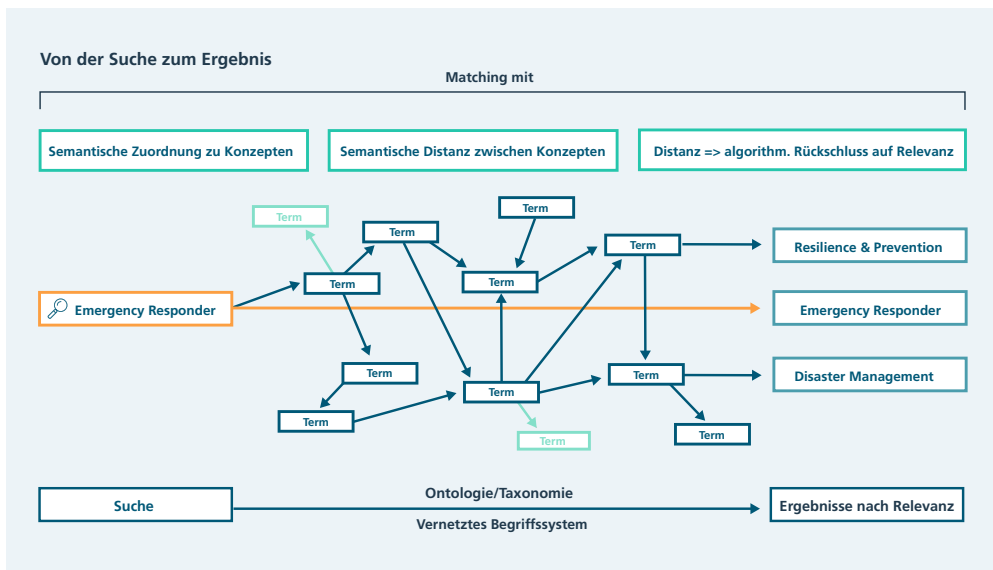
Von der Suche zum Ergebnis

Matching mit

Semantische Zuordnung zu Konzepten

Semantische Distanz zwischen Konzepten

Distanz => algorithm. Rückschluss auf Relevanz

Term

Term

Term

Term

Term

Term

Emergency Responder

Resilience & Prevention

Emergency Responder

Term

Term

Term

Disaster Management

Term

Term

Term

Suche

Ontologie/Taxonomie

Vernetztes Begriffssystem

Ergebnisse nach Relevanz